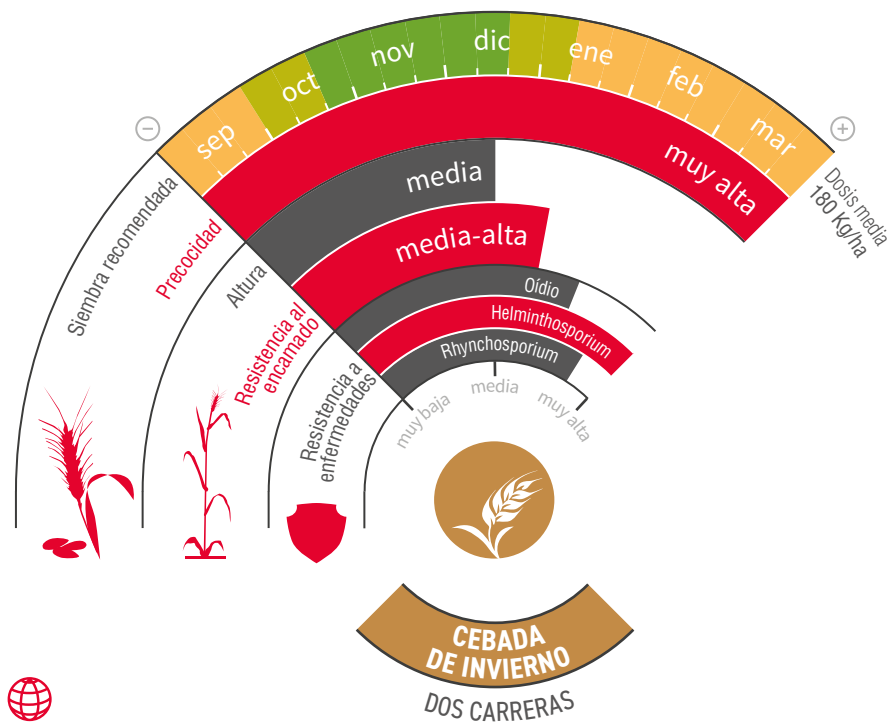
sep
oct
nov
dic
ene
feb
mar

−
+

Dosis media
180 Kg/ha

muy alta
media
media-alta
Oídio
Helminthosporium
Rhynchosporium

Siembra recomendada
Precocidad
Altura
Resistencia al encamado
Resistencia a enfermedades

muy baja
media
muy alta

CEBADA
DE INVIERNO
DOS CARRERAS